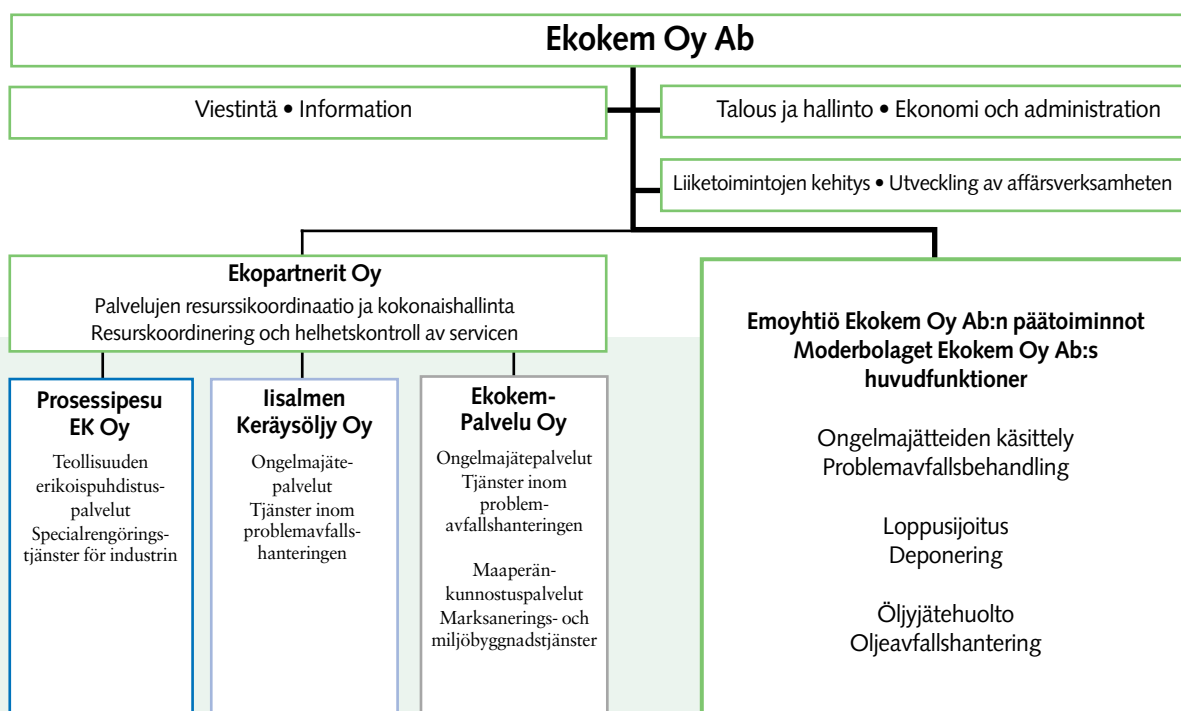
Ekokem Oy Ab

Viestintä • Information

Talous ja hallinto • Ekonomi och administration

Liiketoimintojen kehitys • Utveckling av affärsverksamheten

Ekopartnerit Oy
Palvelujen resurssikoordinaatio ja kokonaishallinta
Resurskoordinering och helhetskontroll av servicen

Prosessipesu EK Oy
Teollisuuden erikoispuhdistuspalvelut
Specialrengöringstjänster för industrin

Iisalmen Keräysöljy Oy
Ongelmajätepalvelut
Tjänster inom problemavfallshanteringen

Ekokem-Palvelu Oy
Ongelmajätepalvelut
Tjänster inom problemavfallshanteringen

Maaperänkunnostuspalvelut
Marksanerings- och miljöbyggnadstjänster

Emoyhtiö Ekokem Oy Ab:n päätoiminnot
Moderbolaget Ekokem Oy Ab:s huvudfunktioner

Ongelmajätteiden käsittely
Problemavfallsbehandling

Loppusijoitus
Deponering

Öljyjätehuolto
Oljeavfallshantering